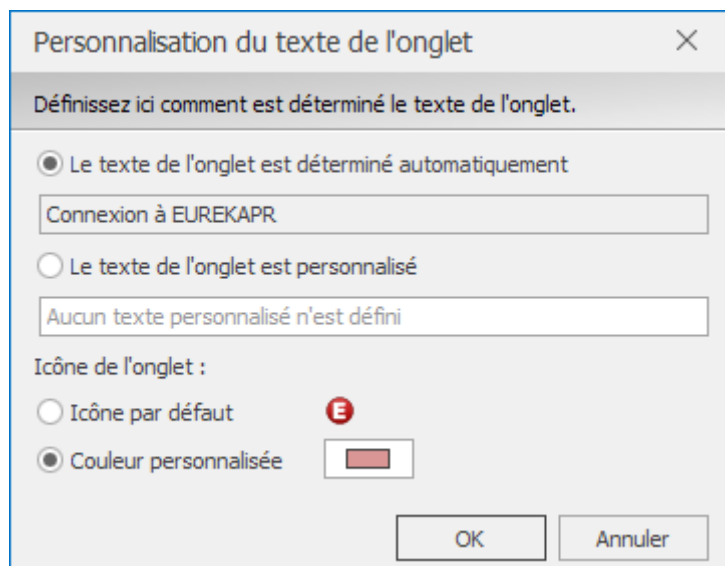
Personnalisation du texte de l'onglet ×

Définissez ici comment est déterminé le texte de l'onglet.

Le texte de l'onglet est déterminé automatiquement

Connexion à EUREKAPR

Le texte de l'onglet est personnalisé

Aucun texte personnalisé n'est défini

Icône de l'onglet :

Icône par défaut E

Couleur personnalisée

OK Annuler